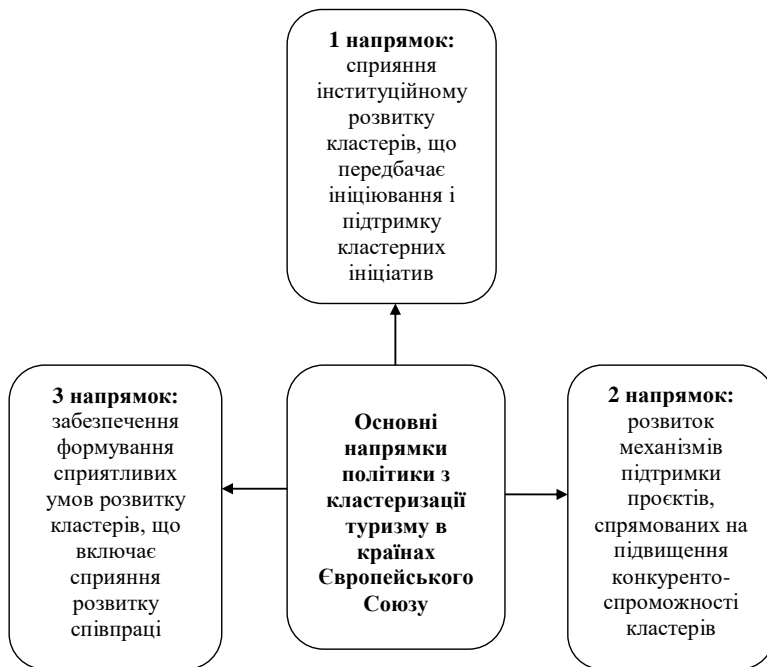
1 напрямок: сприяння інституційному розвитку кластерів, що передбачає ініціювання і підтримку кластерних ініціатив

3 напрямок: забезпечення формування сприятливих умов розвитку кластерів, що включає сприяння розвитку співпраці

Основні напрямки політики з кластеризації туризму в країнах Європейського Союзу

2 напрямок: розвиток механізмів підтримки проєктів, спрямованих на підвищення конкуренто-спроможності кластерів